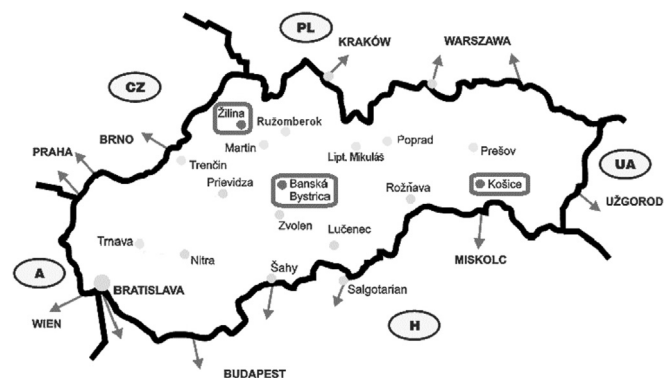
PL
KRAKÓW
WARSZAWA
CZ
Žilina
Ružomberok
BRNO
Martin
Poprad
Lipt. Mikuláš
Prešov
PRAHA
Trenčín
UA
Prievidza
Banská Bystrica
Rožňava
Košice
UŽGOROD
Zvolen
Trnava
Lučenec
Nitra
MISKOLC
A
Šahy
BRATISLAVA
Salgotarian
WIEN
H
BUDAPEST